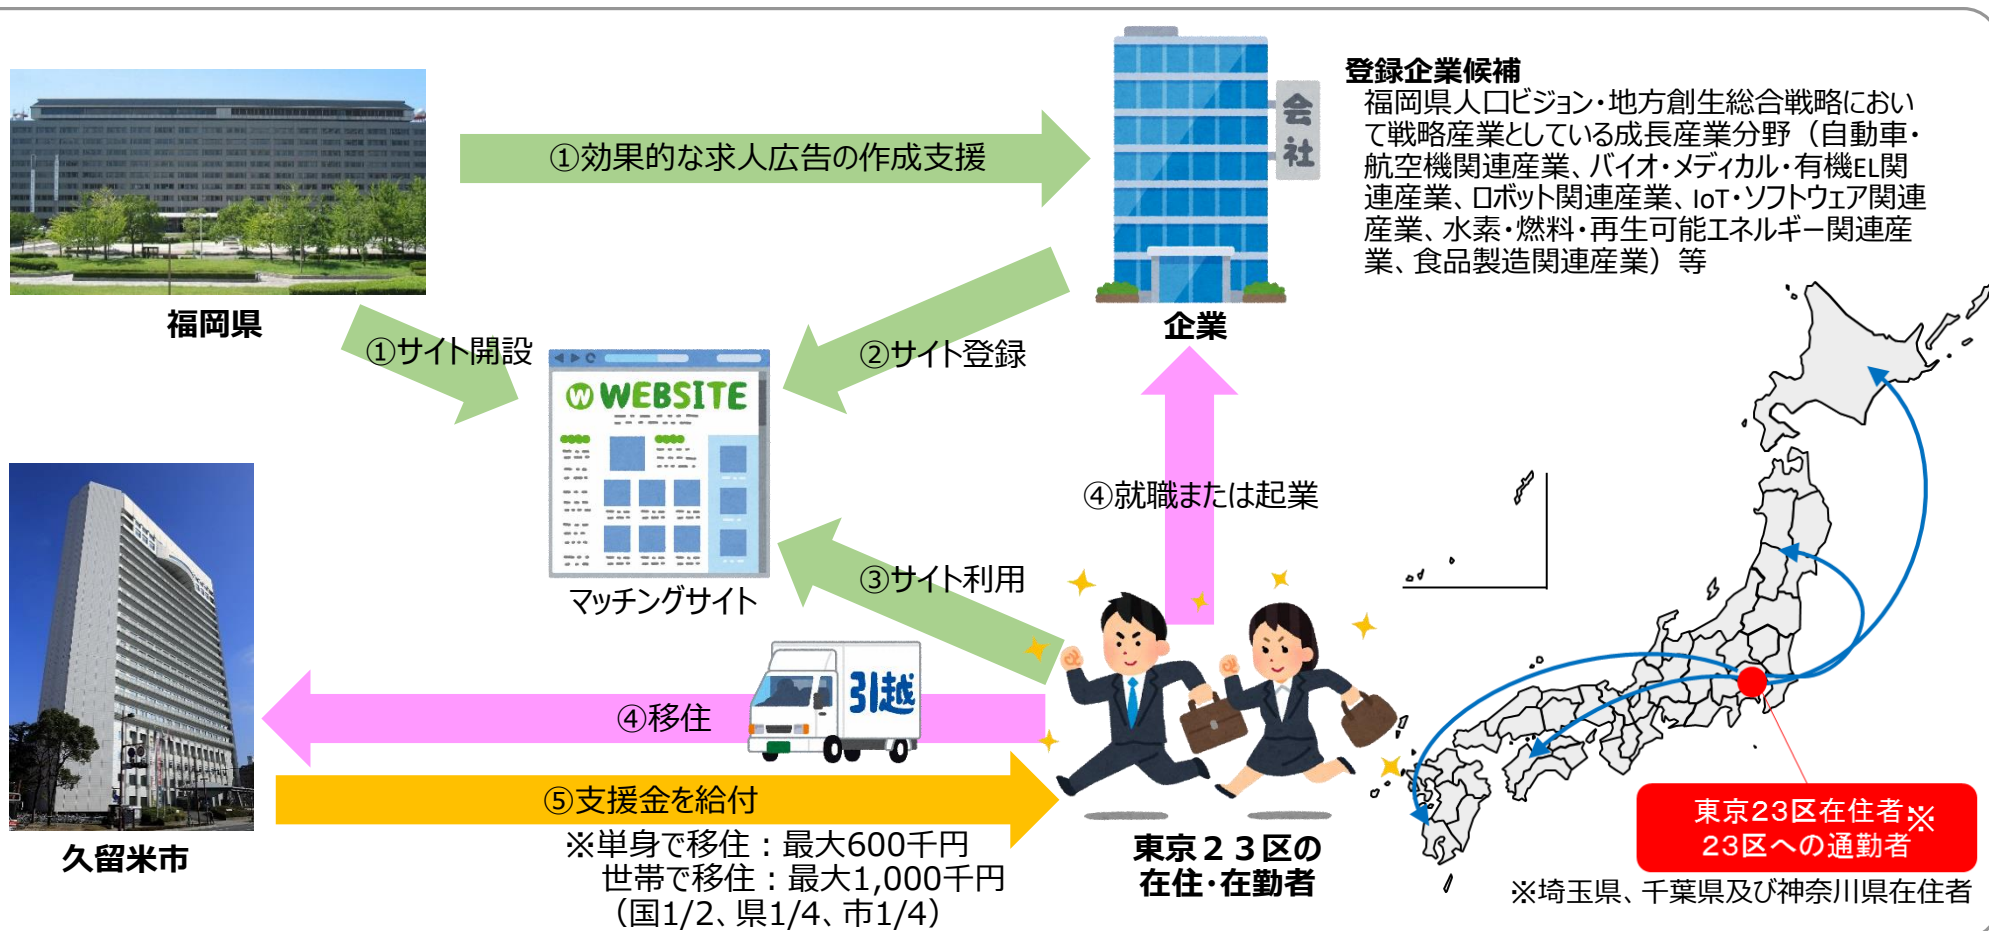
①効果的な求人広告の作成支援

会社

登録企業候補
福岡県人口ビジョン・地方創生総合戦略において戦略産業としている成長産業分野（自動車・航空機関連産業、バイオ・メディカル・有機EL関連産業、ロボット関連産業、IoT・ソフトウェア関連産業、水素・燃料・再生可能エネルギー関連産業、食品製造関連産業）等

福岡県

①サイト開設

②サイト登録

企業

WEBSITE

マッチングサイト

④就職または起業

③サイト利用

久留米市

引越

④移住

⑤支援金を給付

※単身で移住：最大600千円
世帯で移住：最大1,000千円
（国1/2、県1/4、市1/4）

東京２３区の
在住・在勤者

東京23区在住者※
23区への通勤者

※埼玉県、千葉県及び神奈川県在住者